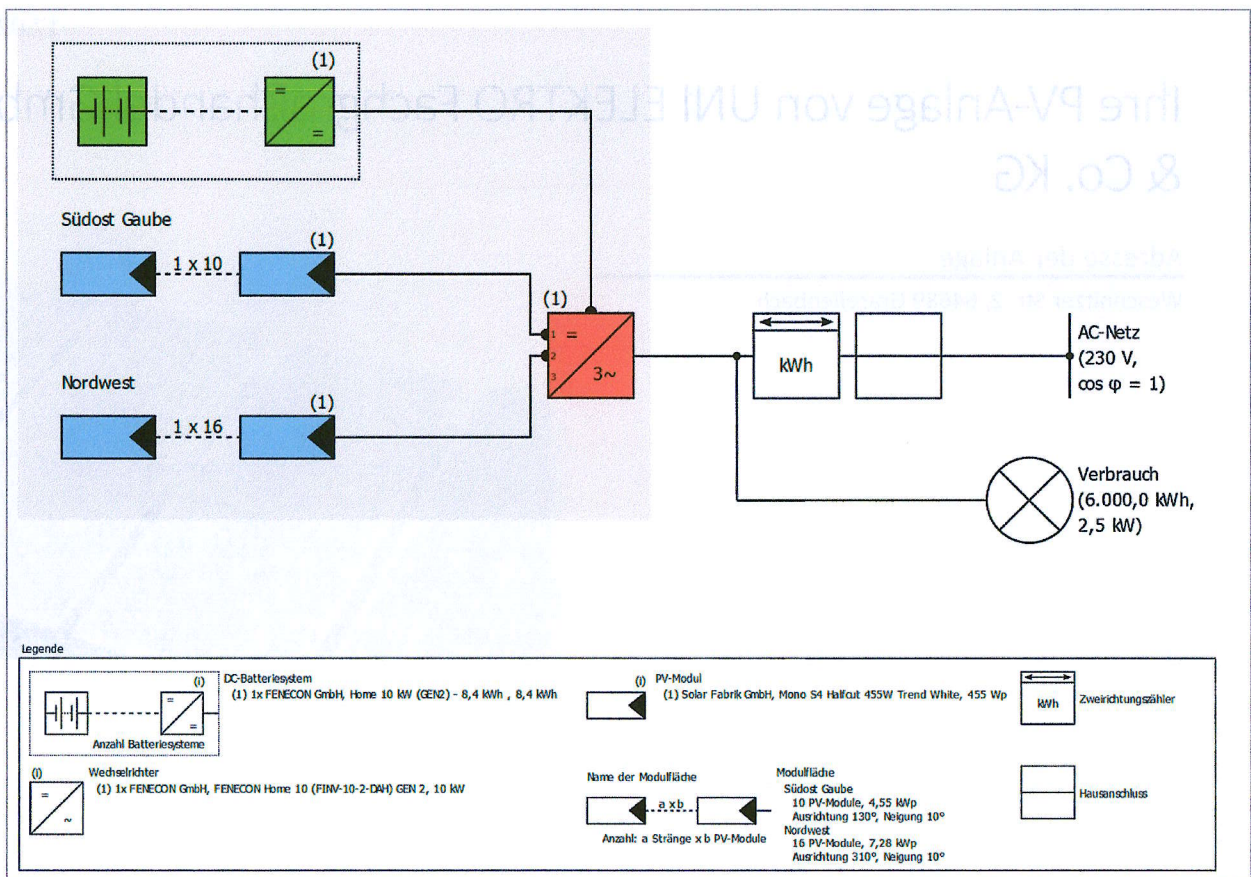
Ihre PV-Anlage von UNI ELEKTRO Fachgroßhandel GmbH & Co. KG

Adresse der Anlage

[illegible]

(1)

Südost Gaube

(1)

1 x 10

(1)

1
2
3

=

3~

Nordwest

(1)

1 x 16

kWh

AC-Netz
(230 V,
cos φ = 1)

Verbrauch
(6.000,0 kWh,
2,5 kW)

Legende

(i)

DC-Batteriesystem
(1) 1x FENECON GmbH, Home 10 kW (GEN2) - 8,4 kWh , 8,4 kWh

Anzahl Batteriesysteme

(i) PV-Modul
(1) Solar Fabrik GmbH, Mono S4 Halfcut 455W Trend White, 455 Wp

kWh

Zweirichtungszähler

(i)

Wechselrichter
(1) 1x FENECON GmbH, FENECON Home 10 (FINV-10-2-DAH) GEN 2, 10 kW

Name der Modulfläche

a x b

Anzahl: a Stränge x b PV-Module

Modulfläche
Südost Gaube
10 PV-Module, 4,55 kWp
Ausrichtung 130°, Neigung 10°
Nordwest
16 PV-Module, 7,28 kWp
Ausrichtung 310°, Neigung 10°

Hausanschluss